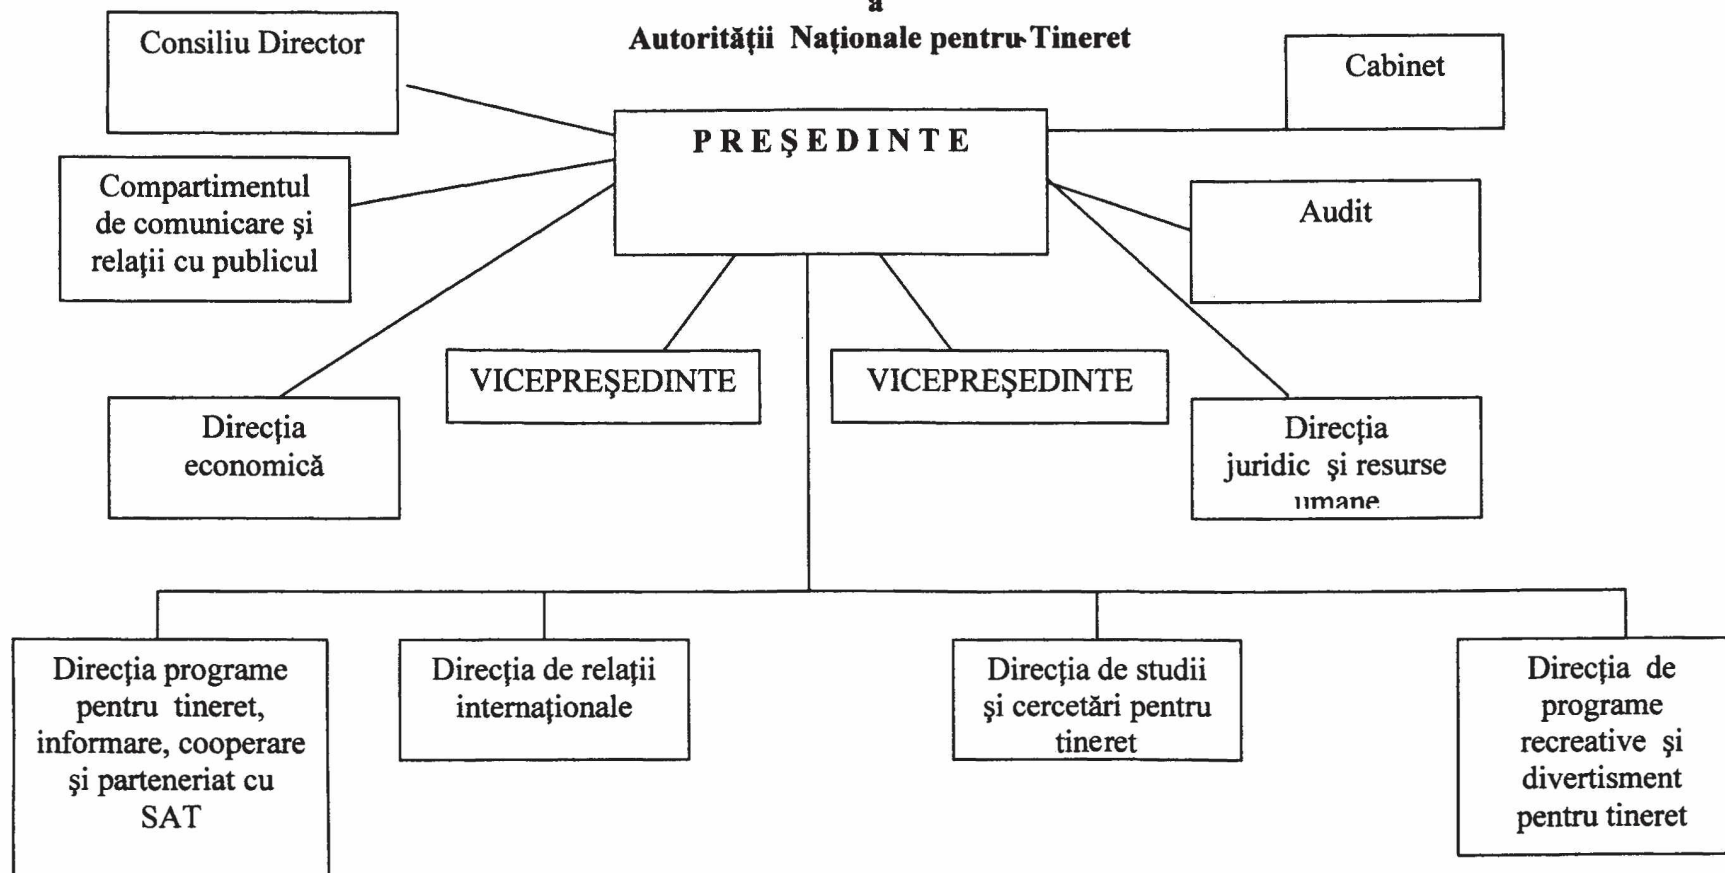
a
Autorităţii Naţionale pentru Tineret

Consiliu Director

Cabinet

PREŞEDINTE

Compartimentul de comunicare şi relaţii cu publicul

Audit

VICEPREŞEDINTE

VICEPREŞEDINTE

Direcţia economică

Direcţia juridic şi resurse umane

Direcţia programe pentru tineret, informare, cooperare şi parteneriat cu SAT

Direcţia de relaţii internaţionale

Direcţia de studii şi cercetări pentru tineret

Direcţia de programe recreative şi divertisment pentru tineret